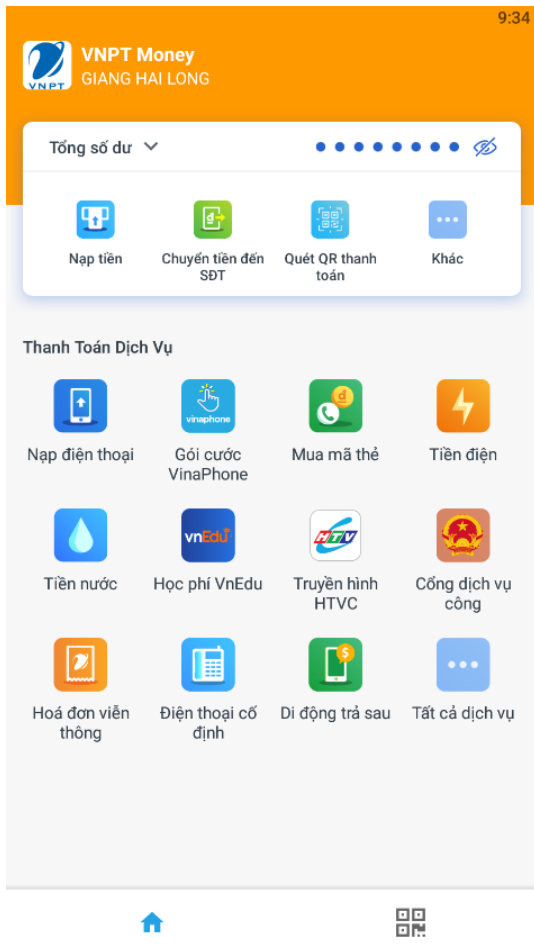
9:34

VNPT

VNPT Money
GIANG HAI LONG

Tổng số dư

••••••••

Nạp tiền

Chuyển tiền đến SĐT

Quét QR thanh toán

Khác

Thanh Toán Dịch Vụ

Nạp điện thoại

vinaphone

Gói cước VinaPhone

Mua mã thẻ

Tiền điện

Tiền nước

vnEdu

Học phí VnEdu

HTV

Truyền hình HTVC

Cổng dịch vụ công

Hoá đơn viễn thông

Điện thoại cố định

Di động trả sau

Tất cả dịch vụ